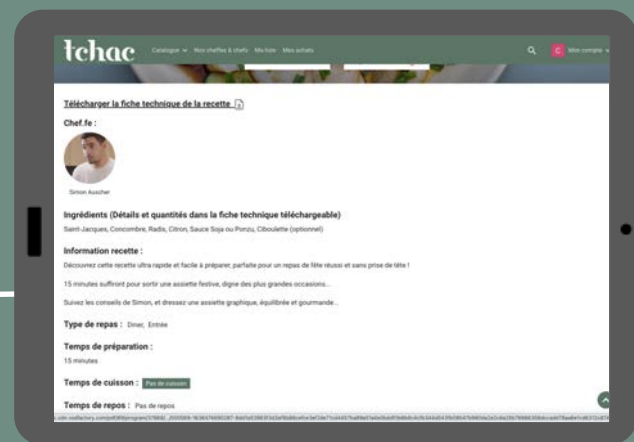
tchac Catalogue ∨ Nos cheffes & chefs Mo hais Mes achats

C Mon compte

Télécharger la fiche technique de la recette

Chef.fe :

Simon Auscher

Ingrédients (Détails et quantités dans la fiche technique téléchargeable)

Saint-Jacques, Concombre, Radis, Citron, Sauce Soja ou Ponzu, Ciboulette (optionnel)

Information recette :

Découvrez cette recette ultra rapide et facile à préparer, parfaite pour un repas de fête réussi et sans prise de tête !

15 minutes suffiront pour sortir une assiette festive, digne des plus grandes occasions...

Suivez les conseils de Simon, et dressez une assiette graphique, équilibrée et gourmande...

Type de repas : Diner, Entrée

Temps de préparation :

15 minutes

Temps de cuisson : Pas de cuisson

Temps de repos : Pas de repos

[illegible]